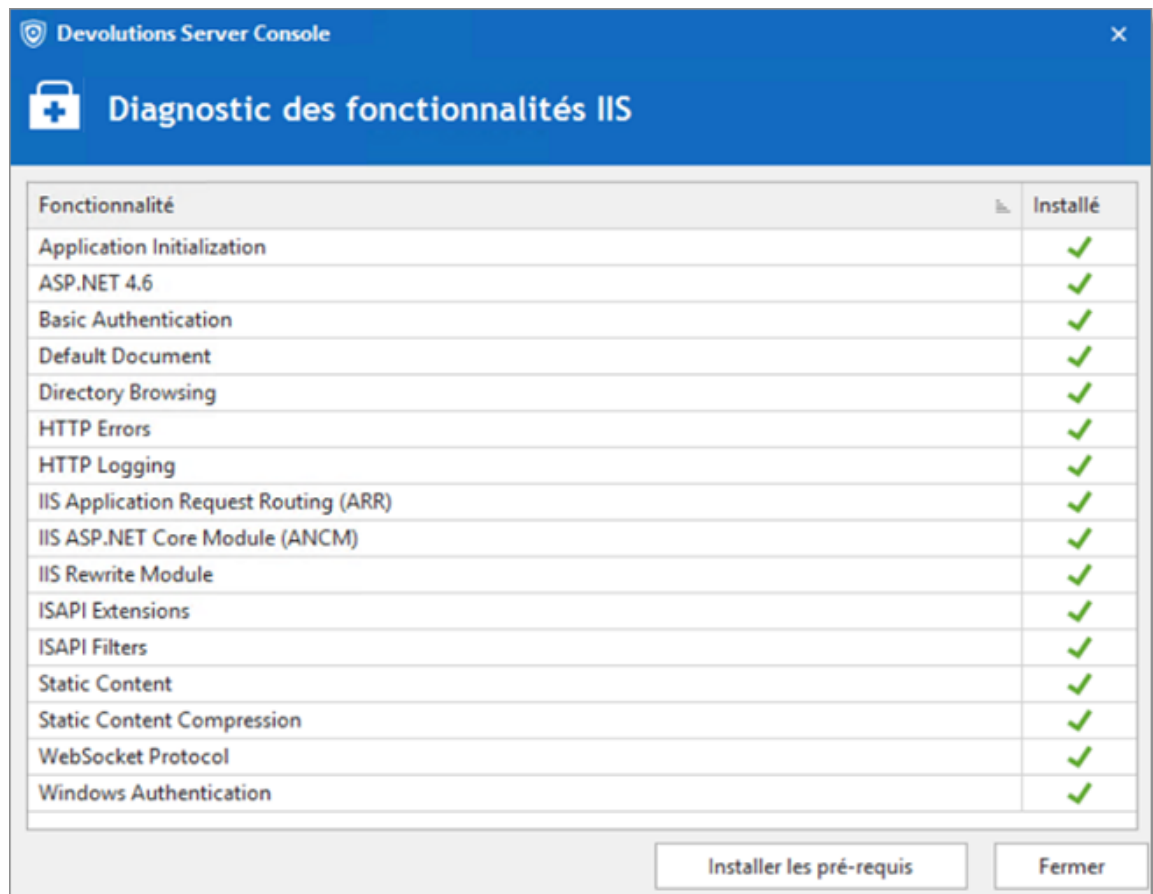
Devolutions Server Console

Diagnostic des fonctionnalités IIS

| Fonctionnalité | Installé |
|---|---|
| Application Initialization | ✓ |
| ASP.NET 4.6 | ✓ |
| Basic Authentication | ✓ |
| Default Document | ✓ |
| Directory Browsing | ✓ |
| HTTP Errors | ✓ |
| HTTP Logging | ✓ |
| IIS Application Request Routing (ARR) | ✓ |
| IIS ASP.NET Core Module (ANCM) | ✓ |
| IIS Rewrite Module | ✓ |
| ISAPI Extensions | ✓ |
| ISAPI Filters | ✓ |
| Static Content | ✓ |
| Static Content Compression | ✓ |
| WebSocket Protocol | ✓ |
| Windows Authentication | ✓ |

Installer les pré-requis

Fermer